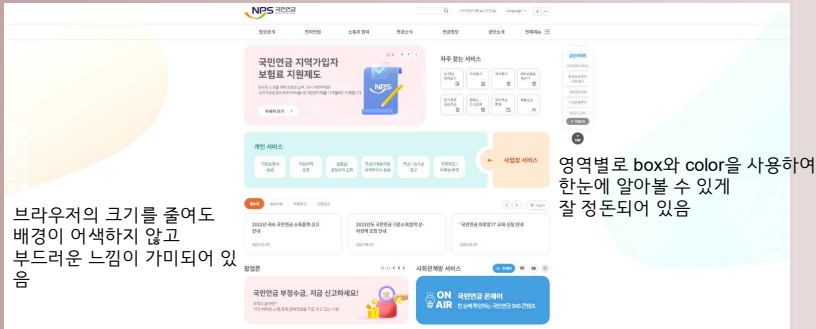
NPS 국민연금

정보공개 전자민원 소통과 참여 연금소식 연금정보 공단소개 전체메뉴

국민연금 지역가입자 보험료 지원제도

자세히 보기

자주 찾는 서비스

개인 서비스

사업장 서비스

국민연금 부정수급, 지금 신고하세요!

사회관계망 서비스

ON AIR 국민연금 온에어

영역별로 box와 color을 사용하여 한눈에 알아볼 수 있게 잘 정돈되어 있음

브라우저의 크기를 줄여도 배경이 어색하지 않고 부드러운 느낌이 가미되어 있음